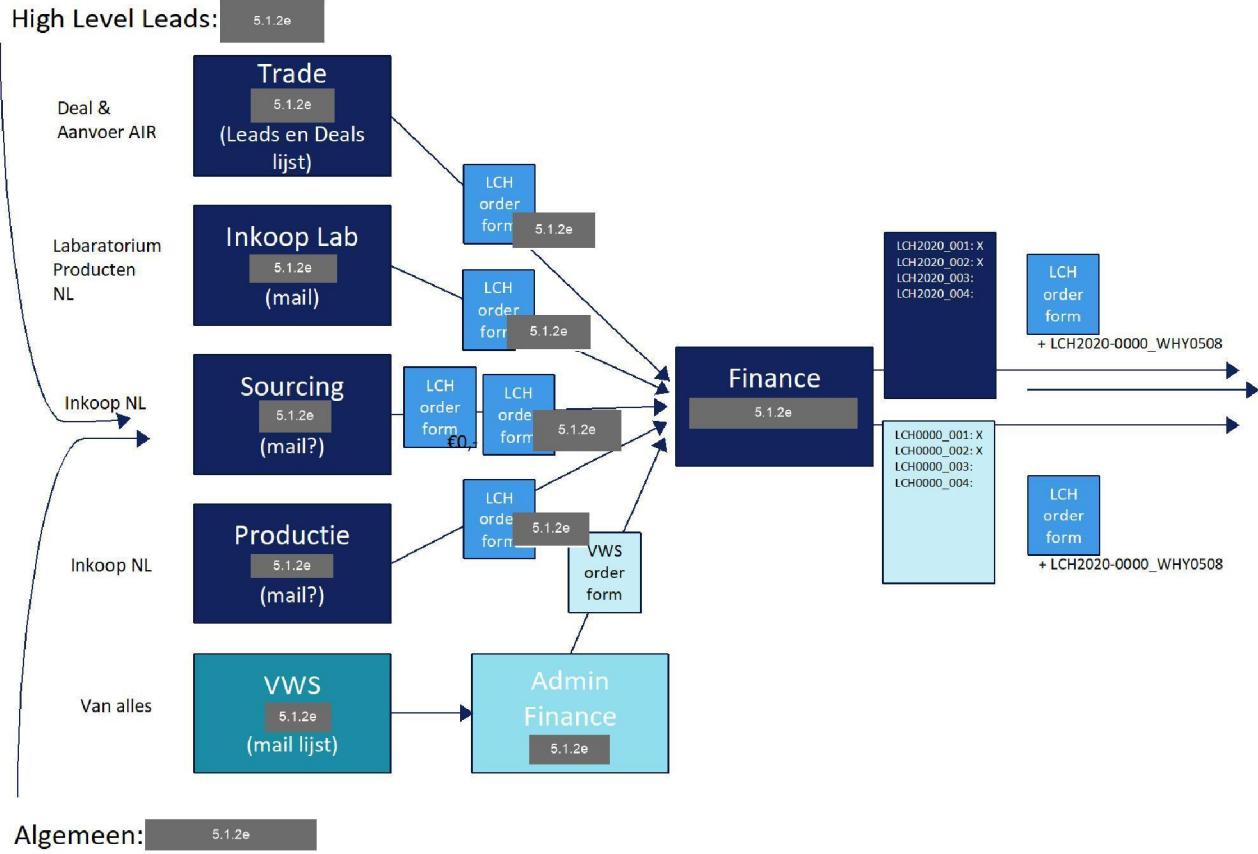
High Level Leads: 5.1.2e

Deal & Aanvoer AIR

Trade
5.1.2e
(Leads en Deals lijst)

Labaratorium Producten NL

Inkoop Lab
5.1.2e
(mail)

Inkoop NL

Sourcing
5.1.2e
(mail?)

Inkoop NL

Productie
5.1.2e
(mail?)

Van alles

VWS
5.1.2e
(mail lijst)

Admin Finance
5.1.2e

LCH order form 5.1.2e

LCH order form 5.1.2e

LCH order form
€0,-

LCH order form 5.1.2e

LCH order form 5.1.2e

VWS order form

Finance
5.1.2e

LCH2020_001: X
LCH2020_002: X
LCH2020_003:
LCH2020_004:

LCH order form
+ LCH2020-0000_WHY0508

LCH0000_001: X
LCH0000_002: X
LCH0000_003:
LCH0000_004:

LCH order form
+ LCH2020-0000_WHY0508

Algemeen: 5.1.2e